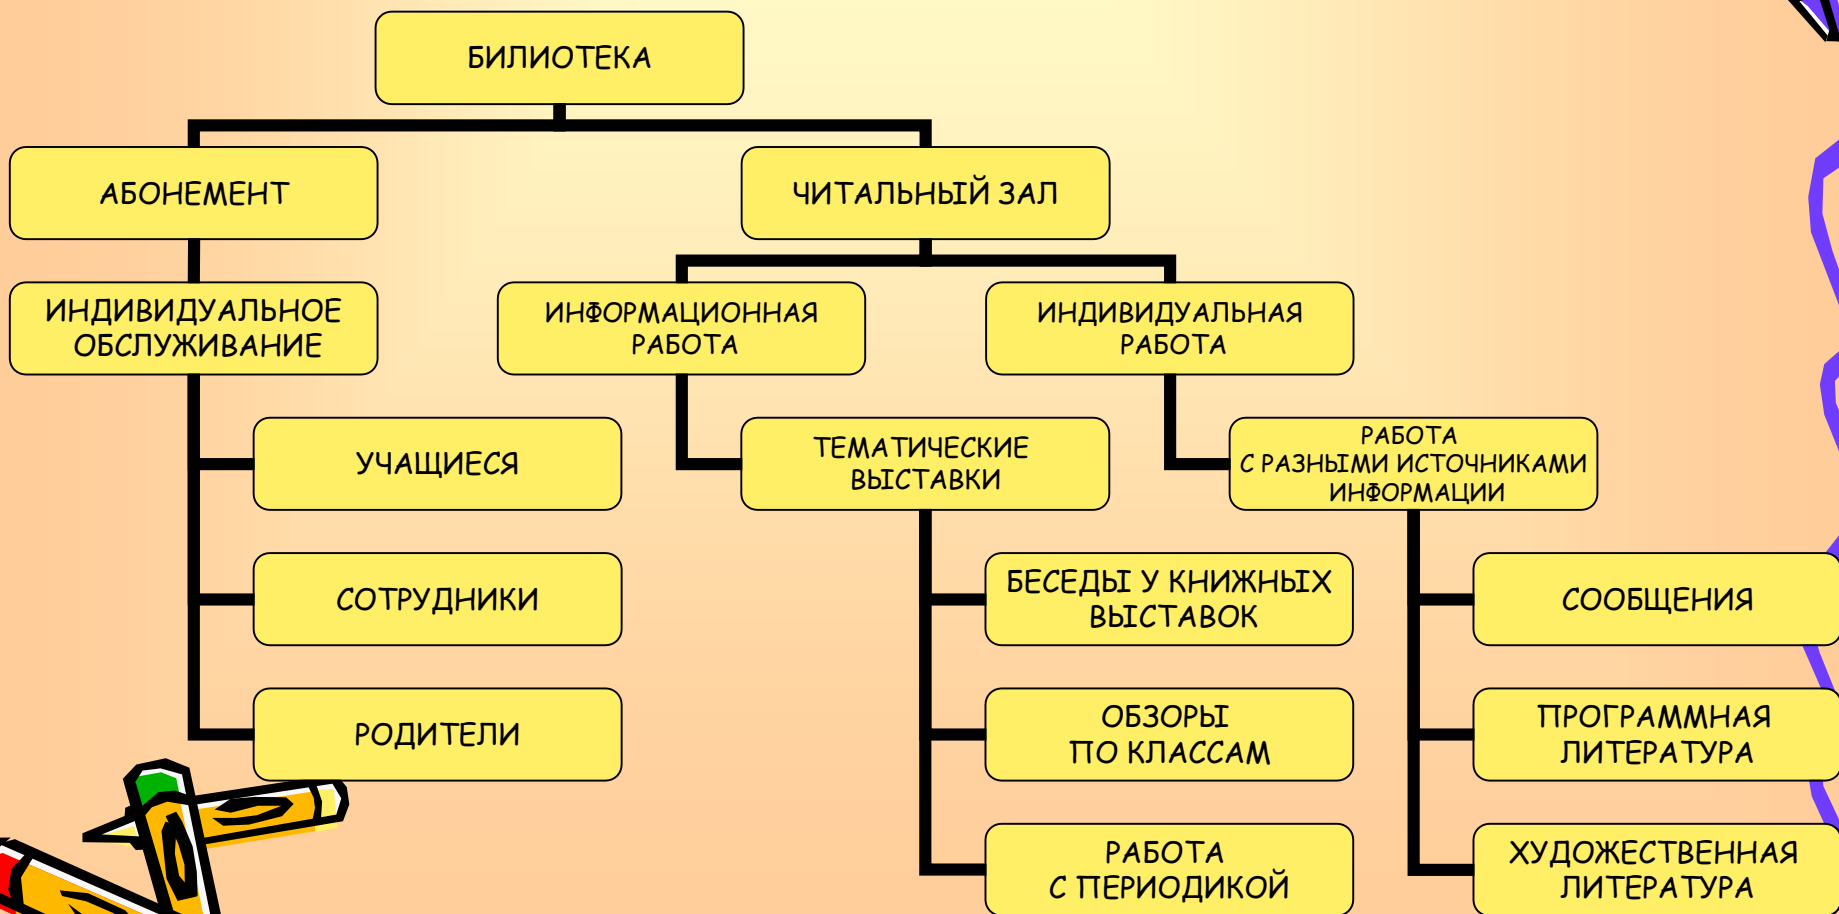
БИЛИОТЕКА

АБОНЕМЕНТ

ЧИТАЛЬНЫЙ ЗАЛ

ИНДИВИДУАЛЬНОЕ ОБСЛУЖИВАНИЕ

ИНФОРМАЦИОННАЯ РАБОТА

ИНДИВИДУАЛЬНАЯ РАБОТА

УЧАЩИЕСЯ

ТЕМАТИЧЕСКИЕ ВЫСТАВКИ

РАБОТА С РАЗНЫМИ ИСТОЧНИКАМИ ИНФОРМАЦИИ

СОТРУДНИКИ

БЕСЕДЫ У КНИЖНЫХ ВЫСТАВОК

СООБЩЕНИЯ

РОДИТЕЛИ

ОБЗОРЫ ПО КЛАССАМ

ПРОГРАММНАЯ ЛИТЕРАТУРА

РАБОТА С ПЕРИОДИКОЙ

ХУДОЖЕСТВЕННАЯ ЛИТЕРАТУРА